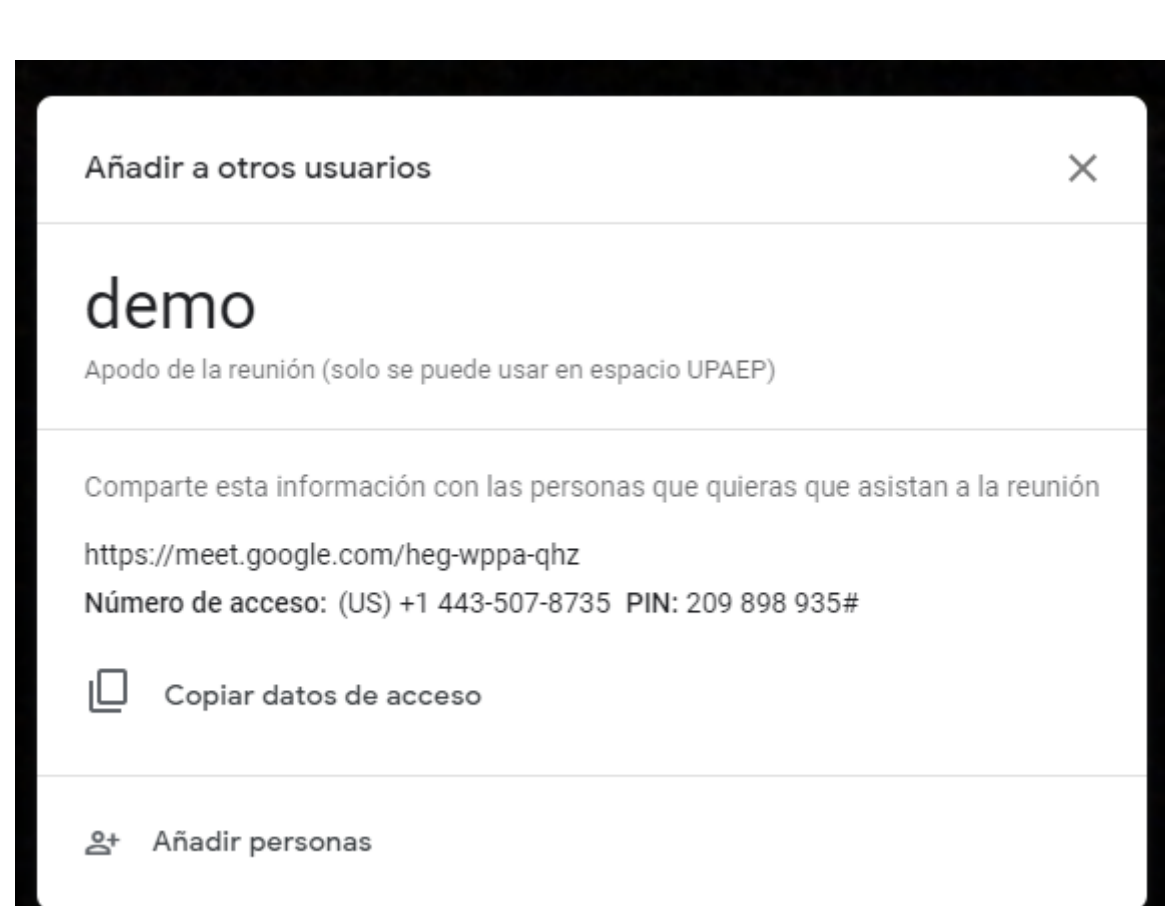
Añadir a otros usuarios

×

demo

Apodo de la reunión (solo se puede usar en espacio UPAEP)

Comparte esta información con las personas que quieras que asistan a la reunión

https://meet.google.com/heg-wppa-qhz

**Número de acceso:** (US) +1 443-507-8735 **PIN:** 209 898 935#

Copiar datos de acceso

Añadir personas